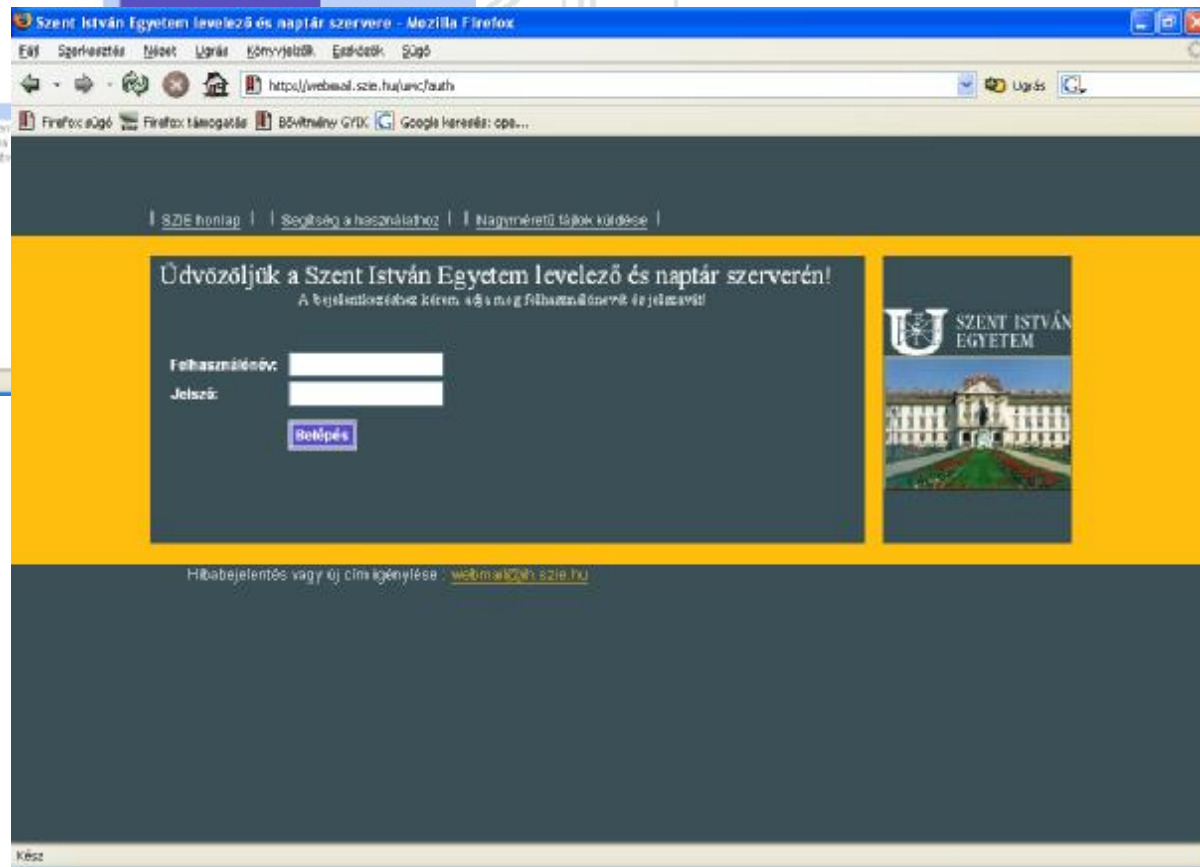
Szent István Egyetem levelező és naptár szervere - Mozilla Firefox

Fájl Szerkesztés Nézet Ugrás Könyvjelzők Eszközök Súgó

https://webmail.szie.hu/uwc/auth

Ugrás

Firefox súgó Firefox támogatás Bővítmény GYIK Google keresés: ope...

| SZIE honlap | | Segítség a használathoz | | Nagyméretű fájlok küldése |

Üdvözöljük a Szent István Egyetem levelező és naptár szerverén!

A bejelentkezéshez kérem adja meg felhasználónevét és jelszavát!

Felhasználónév:

Jelszó:

Belépés

SZENT ISTVÁN EGYETEM

Hibabejelentés vagy új cím igénylése : webmail@ih.szie.hu

Kész